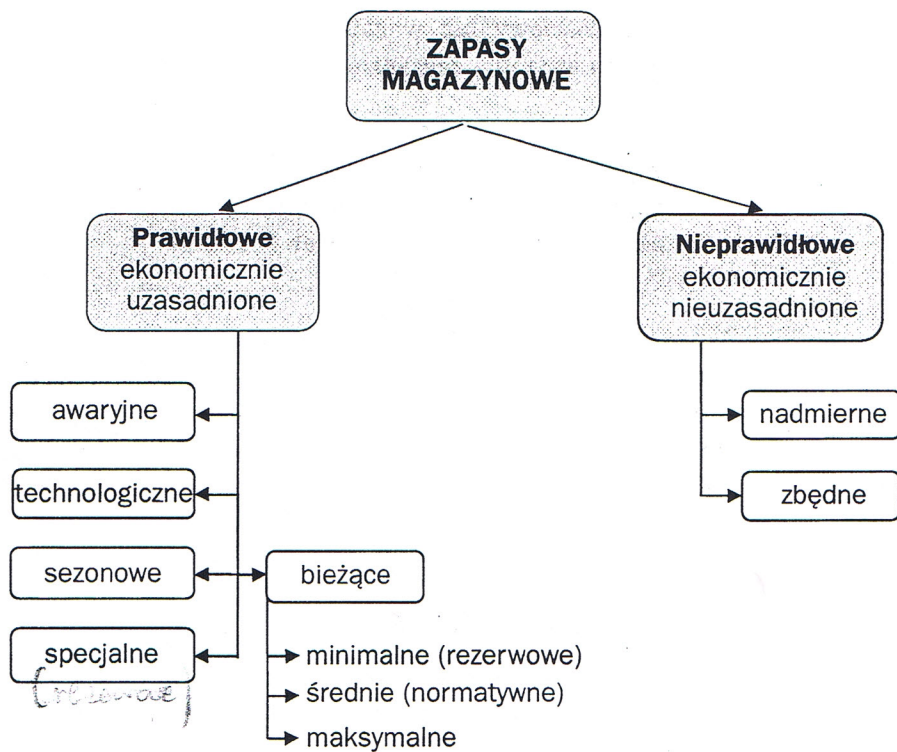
ZAPASY MAGAZYNOWE

Prawidłowe ekonomicznie uzasadnione

Nieprawidłowe ekonomicznie nieuzasadnione

awaryjne

technologiczne

sezonowe

specjalne

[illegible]

bieżące

minimalne (rezerwowe)

średnie (normatywne)

maksymalne

nadmierne

zbędne